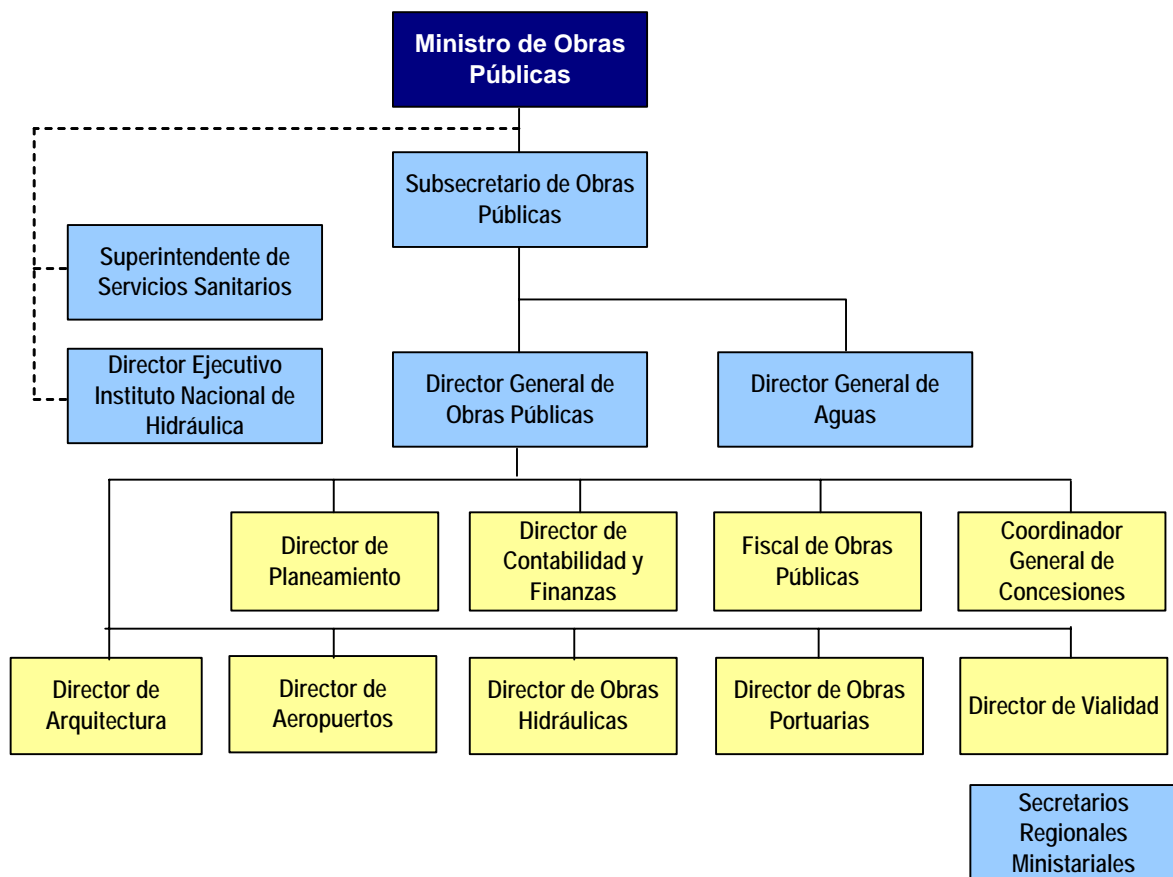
Ministro de Obras Públicas

Subsecretario de Obras Públicas

Superintendente de Servicios Sanitarios

Director Ejecutivo Instituto Nacional de Hidráulica

Director General de Obras Públicas

Director General de Aguas

Director de Planeamiento

Director de Contabilidad y Finanzas

Fiscal de Obras Públicas

Coordinador General de Concesiones

Director de Arquitectura

Director de Aeropuertos

Director de Obras Hidráulicas

Director de Obras Portuarias

Director de Vialidad

Secretarios Regionales Ministeriales